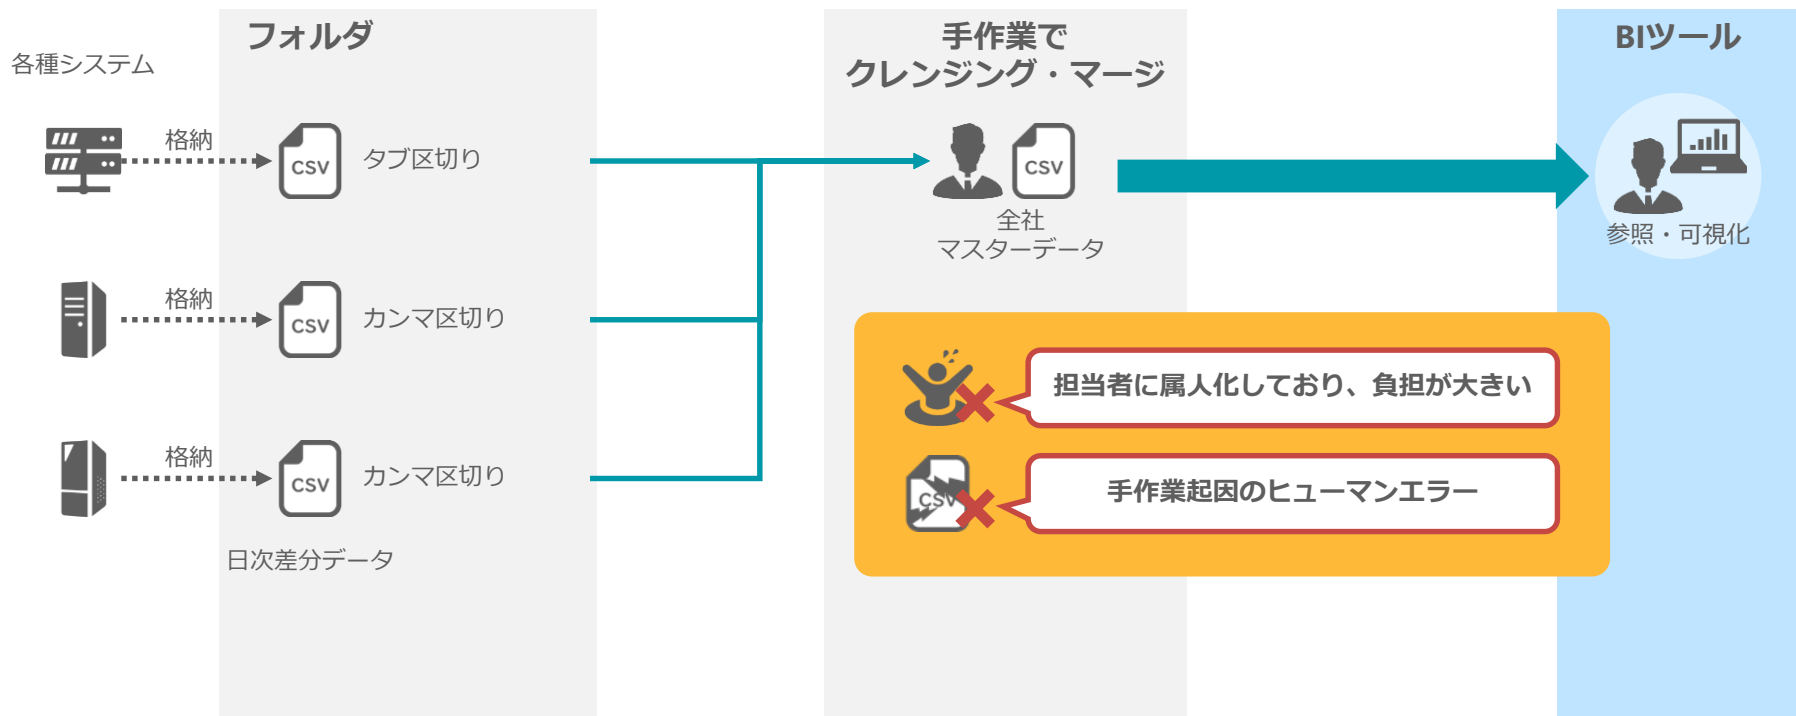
各種システム

フォルダ

格納

CSV

タブ区切り

格納

CSV

カンマ区切り

格納

CSV

カンマ区切り

日次差分データ

手作業で
クレンジング・マージ

CSV

全社
マスターデータ

BIツール

参照・可視化

担当者に属人化しており、負担が大きい

CSV

手作業起因のヒューマンエラー